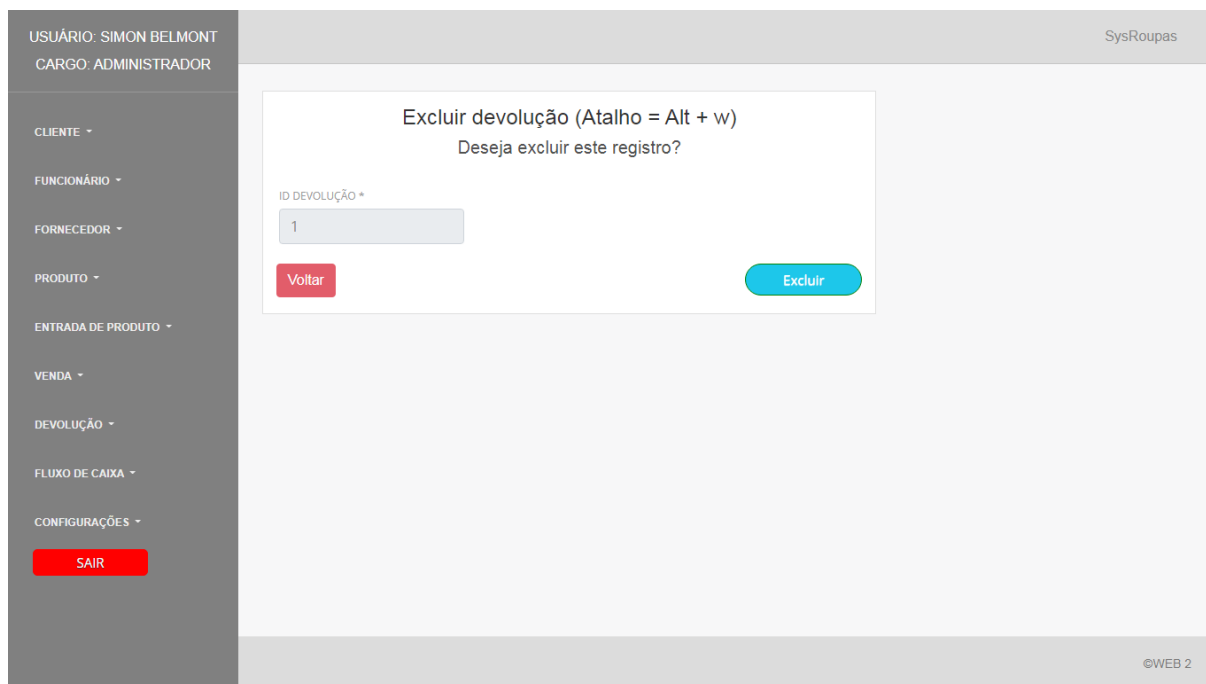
USUÁRIO: SIMON BELMONT
CARGO: ADMINISTRADOR

CLIENTE

FUNCIONÁRIO

FORNECEDOR

PRODUTO

ENTRADA DE PRODUTO

VENDA

DEVOLUÇÃO

FLUXO DE CAIXA

CONFIGURAÇÕES

SAIR

SysRoupas

Excluir devolução (Atalho = Alt + w)

Deseja excluir este registro?

ID DEVOLUÇÃO *

1

Voltar

Excluir

©WEB 2